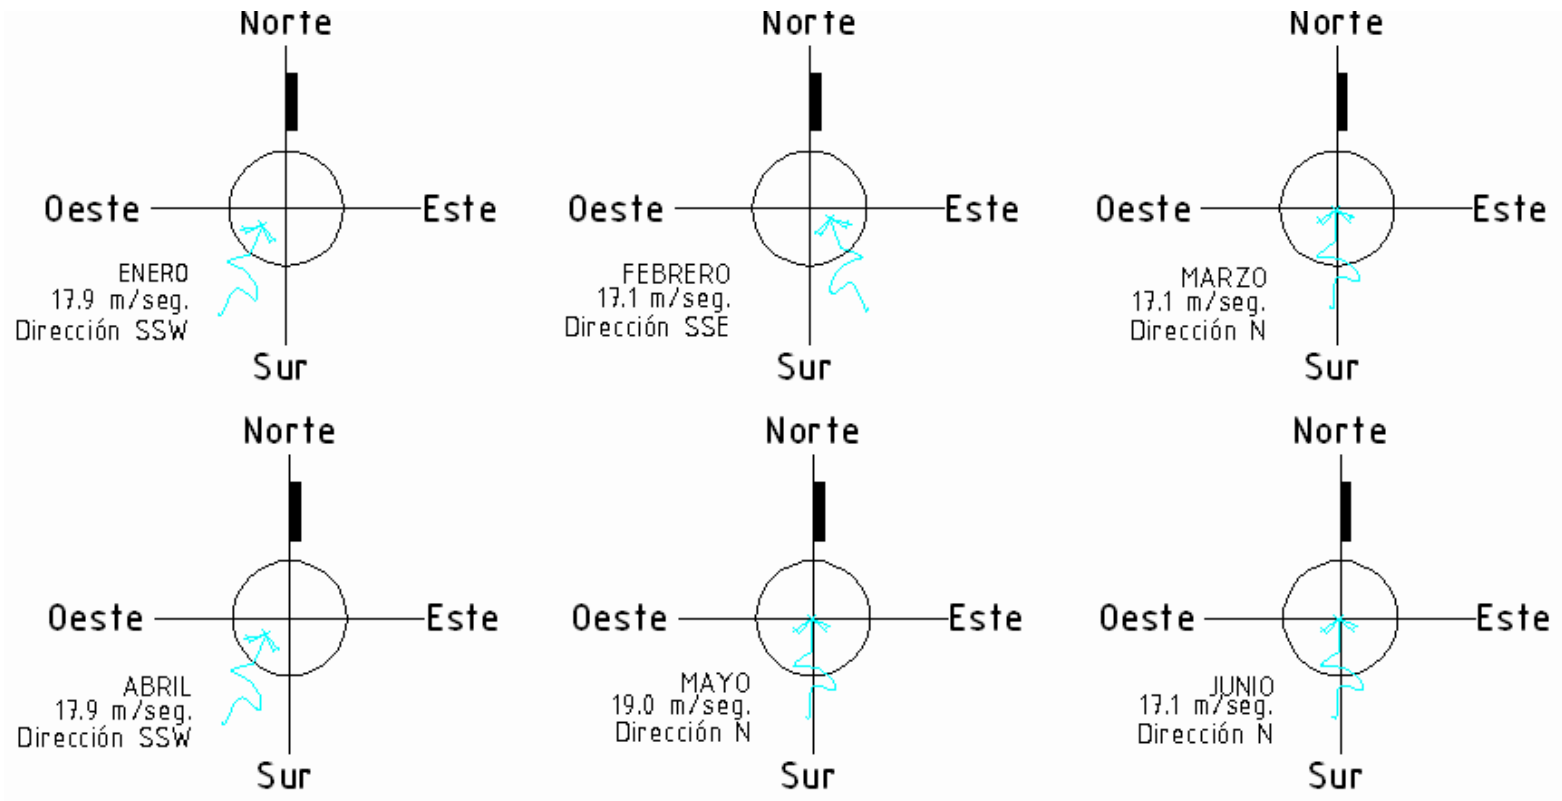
Norte

Oeste

Este

ENERO
17.9 m/seg.
Dirección SSW

Sur

Norte

Oeste

Este

FEBRERO
17.1 m/seg.
Dirección SSE

Sur

Norte

Oeste

Este

MARZO
17.1 m/seg.
Dirección N

Sur

Norte

Oeste

Este

ABRIL
17.9 m/seg.
Dirección SSW

Sur

Norte

Oeste

Este

MAYO
19.0 m/seg.
Dirección N

Sur

Norte

Oeste

Este

JUNIO
17.1 m/seg.
Dirección N

Sur